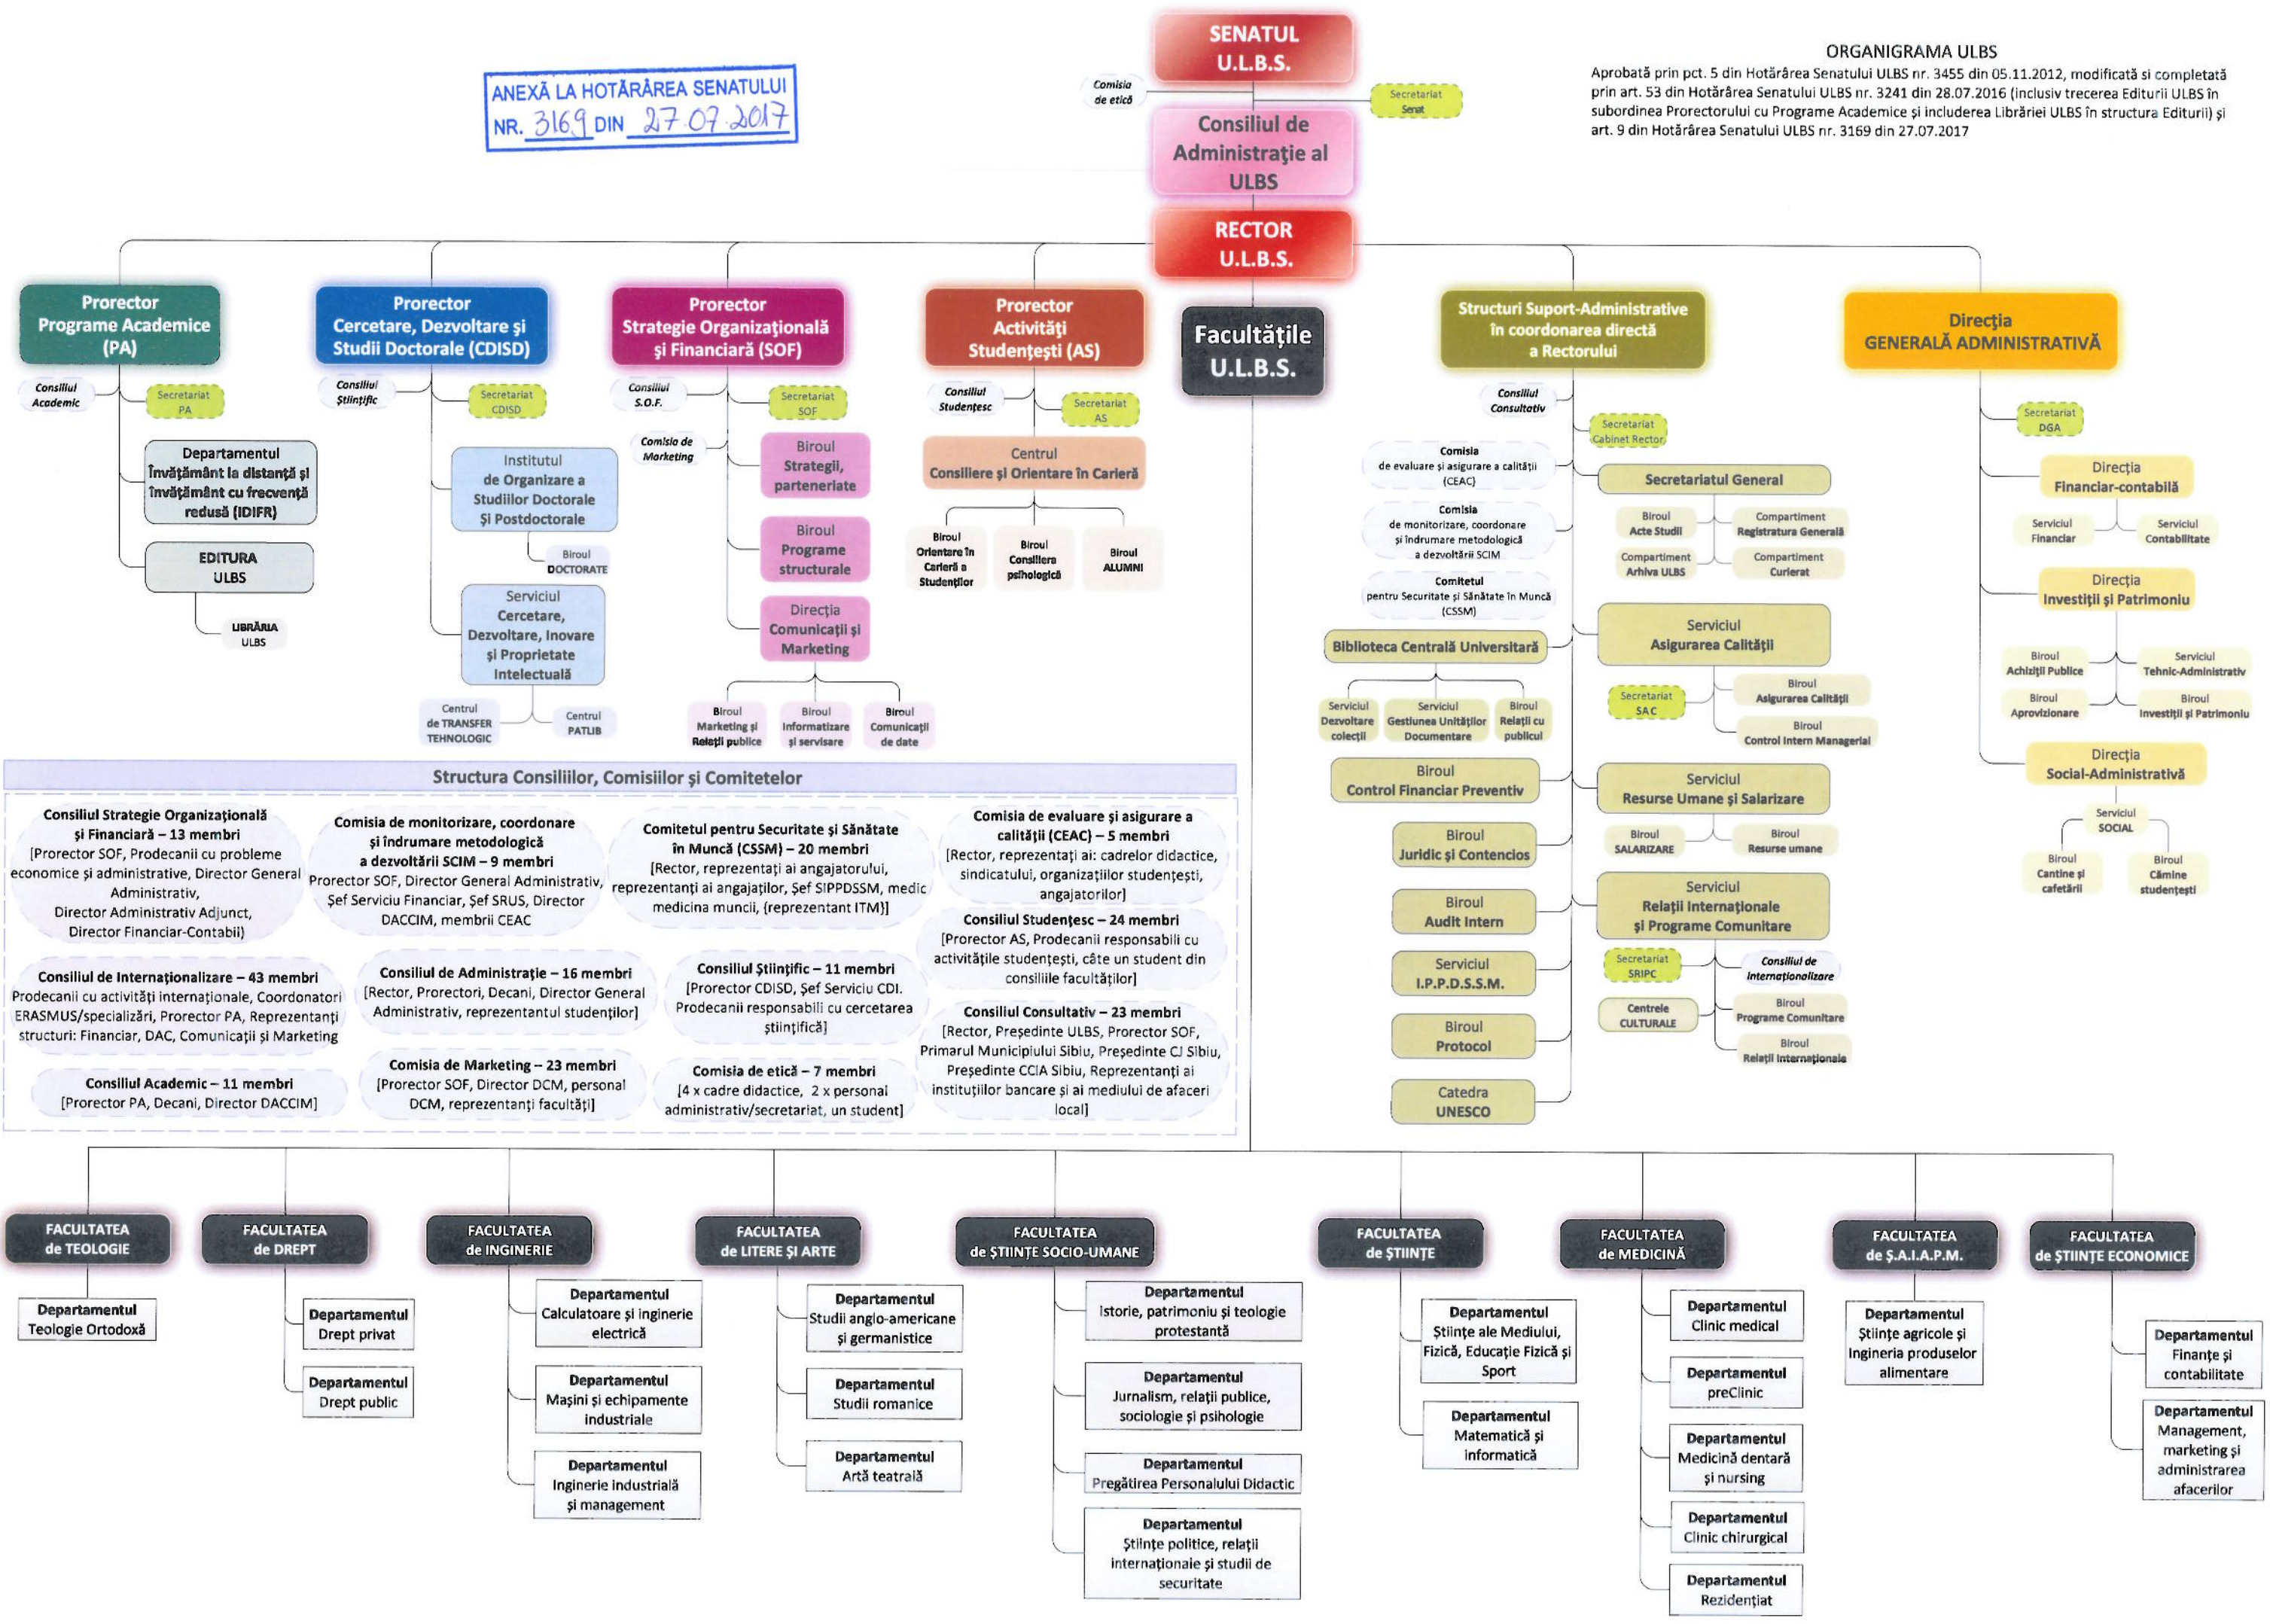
ANEXĂ LA HOTĂRÂREA SENATULUI
NR. 3169 DIN 27.07.2017

SENATUL U.L.B.S.

Comisia de etică

Secretariat Senat

Consiliul de Administrație al ULBS

RECTOR U.L.B.S.

ORGANIGRAMA ULBS
Aprobată prin pct. 5 din Hotărârea Senatului ULBS nr. 3455 din 05.11.2012, modificată și completată prin art. 53 din Hotărârea Senatului ULBS nr. 3241 din 28.07.2016 (inclusiv trecerea Editurii ULBS în subordinea Prorectorului cu Programe Academice și includerea Librăriei ULBS în structura Editurii) și art. 9 din Hotărârea Senatului ULBS nr. 3169 din 27.07.2017

Prorector Programe Academice (PA)
Consiliul Academic
Secretariat PA
Departamentul Învățământ la distanță și învățământ cu frecvență redusă (IDIFR)
EDITURA ULBS
LIBRĂRIA ULBS

Prorector Cercetare, Dezvoltare și Studii Doctorale (CDISD)
Consiliul Științific
Secretariat CDISD
Institutul de Organizare a Studiilor Doctorale și Postdoctorale
Biroul DOCTORATE
Serviciul Cercetare, Dezvoltare, Inovare și Proprietate Intelectuală
Centrul de TRANSFER TEHNOLOGIC
Centrul PATLIB

Prorector Strategie Organizațională și Financiară (SOF)
Consiliul S.O.F.
Comisia de Marketing
Secretariat SOF
Biroul Strategii, parteneriate
Biroul Programe structurale
Direcția Comunicații și Marketing
Biroul Marketing și Relații publice
Biroul Informatizare și servisare
Biroul Comunicații de date

Prorector Activități Studențești (AS)
Consiliul Studențesc
Secretariat AS
Centrul Consiliere și Orientare în Carieră
Biroul Orientare în Carieră a Studenților
Biroul Consiliere psihologică
Biroul ALUMNI

Facultățile U.L.B.S.

Structuri Suport-Administrative în coordonarea directă a Rectorului
Consiliul Consultativ
Secretariat Cabinet Rector
Comisia de evaluare și asigurare a calității (CEAC)
Comisia de monitorizare, coordonare și îndrumare metodologică a dezvoltării SCIM
Comitetul pentru Securitate și Sănătate în Muncă (CSSM)
Biblioteca Centrală Universitară
Serviciul Dezvoltare colecții
Serviciul Gestiunea Unităților Documentare
Biroul Relații cu publicul
Biroul Control Financiar Preventiv
Biroul Juridic și Contencios
Biroul Audit Intern
Serviciul I.P.P.D.S.S.M.
Biroul Protocol
Catedra UNESCO
Secretariatul General
Biroul Acte Studii
Compartiment Registratura Generală
Compartiment Arhiva ULBS
Compartiment Curierat
Serviciul Asigurarea Calității
Secretariat SAC
Biroul Asigurarea Calității
Biroul Control Intern Managerial
Serviciul Resurse Umane și Salarizare
Biroul SALARIZARE
Biroul Resurse umane
Serviciul Relații Internaționale și Programe Comunitare
Secretariat SRIPC
Consiliul de Internaționalizare
Centrele CULTURALE
Biroul Programe Comunitare
Biroul Relații Internaționale

Direcția GENERALĂ ADMINISTRATIVĂ
Secretariat DGA
Direcția Financiar-contabilă
Serviciul Financiar
Serviciul Contabilitate
Direcția Investiții și Patrimoniu
Biroul Achiziții Publice
Serviciul Tehnic-Administrativ
Biroul Aprovizionare
Biroul Investiții și Patrimoniu
Direcția Social-Administrativă
Serviciul SOCIAL
Biroul Cantine și cafetării
Biroul Cămine studențești

Structura Consiliilor, Comisiilor și Comitetelor

Consiliul Strategie Organizațională și Financiară – 13 membri
[Prorector SOF, Prodecanii cu probleme economice și administrative, Director General Administrativ, Director Administrativ Adjunct, Director Financiar-Contabil]

Comisia de monitorizare, coordonare și îndrumare metodologică a dezvoltării SCIM – 9 membri
Prorector SOF, Director General Administrativ, Șef Serviciu Financiar, Șef SRUS, Director DACCIM, membrii CEAC

Comitetul pentru Securitate și Sănătate în Muncă (CSSM) – 20 membri
[Rector, reprezentanți ai angajatorului, reprezentanți ai angajaților, Șef SIPPDSSM, medic medicina muncii, (reprezentant ITM)]

Comisia de evaluare și asigurare a calității (CEAC) – 5 membri
[Rector, reprezentanți ai: cadrelor didactice, sindicatului, organizațiilor studențești, angajatorilor]

Consiliul Studențesc – 24 membri
[Prorector AS, Prodecanii responsabili cu activitățile studențești, câte un student din consiliile facultăților]

Consiliul de Internaționalizare – 43 membri
Prodecanii cu activități internaționale, Coordonatori ERASMUS/specializări, Prorector PA, Reprezentanți structuri: Financiar, DAC, Comunicații și Marketing

Consiliul de Administrație – 16 membri
[Rector, Prorectori, Decani, Director General Administrativ, reprezentantul studenților]

Consiliul Științific – 11 membri
[Prorector CDISD, Șef Serviciu CDI. Prodecanii responsabili cu cercetarea științifică]

Consiliul Consultativ – 23 membri
[Rector, Președinte ULBS, Prorector SOF, Primarul Municipiului Sibiu, Președinte CJ Sibiu, Președinte CCIA Sibiu, Reprezentanți ai instituțiilor bancare și ai mediului de afaceri local]

Consiliul Academic – 11 membri
[Prorector PA, Decani, Director DACCIM]

Comisia de Marketing – 23 membri
[Prorector SOF, Director DCM, personal DCM, reprezentanți facultăți]

Comisia de etică – 7 membri
[4 x cadre didactice, 2 x personal administrativ/secretariat, un student]

FACULTATEA de TEOLOGIE
Departamentul Teologie Ortodoxă

FACULTATEA de DREPT
Departamentul Drept privat
Departamentul Drept public

FACULTATEA de INGINERIE
Departamentul Calculatoare și inginerie electrică
Departamentul Mașini și echipamente industriale
Departamentul Inginerie industrială și management

FACULTATEA de LITERE ȘI ARTE
Departamentul Studii anglo-americane și germanistice
Departamentul Studii romanice
Departamentul Artă teatrală

FACULTATEA de ȘTIINȚE SOCIO-UMANE
Departamentul Istorie, patrimoniu și teologie protestantă
Departamentul Jurnalism, relații publice, sociologie și psihologie
Departamentul Pregătirea Personalului Didactic
Departamentul Științe politice, relații internaționale și studii de securitate

FACULTATEA de ȘTIINȚE
Departamentul Științe ale Mediului, Fizică, Educație Fizică și Sport
Departamentul Matematică și informatică

FACULTATEA de MEDICINĂ
Departamentul Clinic medical
Departamentul preClinic
Departamentul Medicină dentară și nursing
Departamentul Clinic chirurgical
Departamentul Rezidențiat

FACULTATEA de Ș.A.I.A.P.M.
Departamentul Științe agricole și Ingineria produselor alimentare

FACULTATEA de ȘTIINȚE ECONOMICE
Departamentul Finanțe și contabilitate
Departamentul Management, marketing și administrarea afacerilor